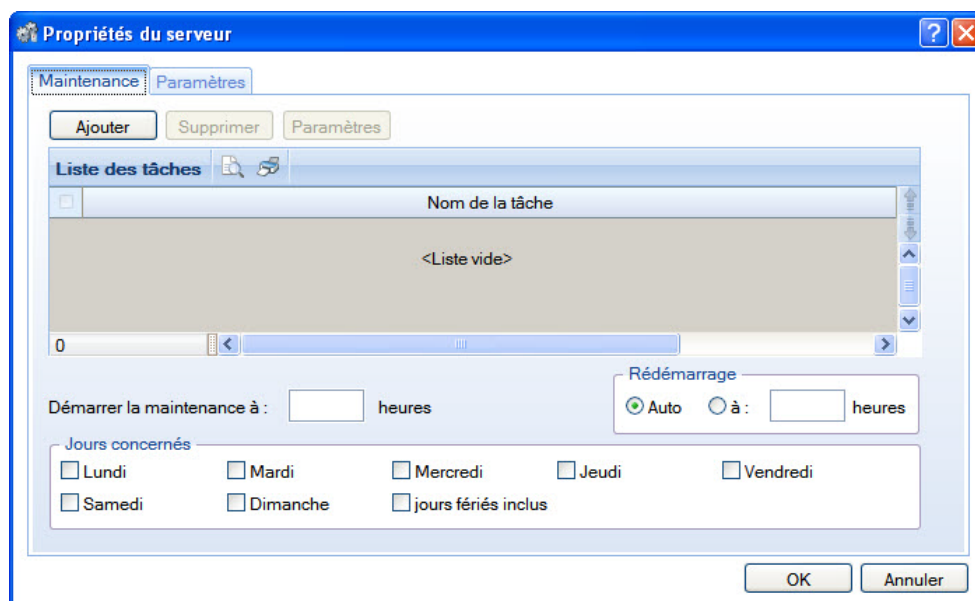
Propriétés du serveur

Maintenance | Paramètres

Ajouter | Supprimer | Paramètres

Liste des tâches

Nom de la tâche

<Liste vide>

0

Démarrer la maintenance à : heures

Rédémarrage
Auto à : heures

Jours concernés
Lundi Mardi Mercredi Jeudi Vendredi
Samedi Dimanche jours fériés inclus

OK | Annuler